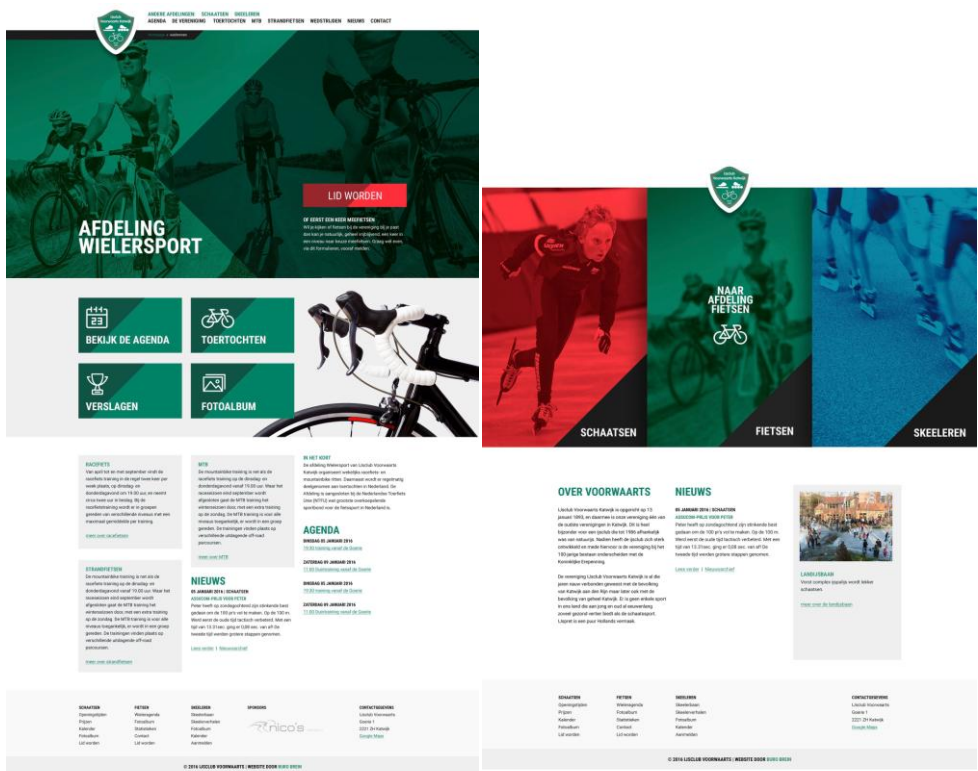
ANDERE AFDELINGEN SCHAATSEN SKEELEREN
AGENDA DE VERENIGING TOERTOCHTEN MTB STRANDFIETSEN WEDSTRIJDEN NIEUWS CONTACT

AFDELING WIELERSPORT

LID WORDEN

OF EERST EEN KEER MEEFIETSEN
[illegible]

BEKIJK DE AGENDA
TOERTOCHTEN
VERSLAGEN
FOTOALBUM

RACEFIETS
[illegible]

MTB
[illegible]

IN HET KORT
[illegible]

STRANDFIETSEN
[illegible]

AGENDA
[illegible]

NIEUWS
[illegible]

NAAR AFDELING FIETSEN

SCHAATSEN
FIETSEN
SKEELEREN

OVER VOORWAARTS
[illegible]

NIEUWS
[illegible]

LANDIJSBAAN
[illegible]

SCHAATSEN
FIETSEN
SKEELEREN
SPONSORS
CONTACTGEGEVENS
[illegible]

© 2016 IJSCLUB VOORWAARTS | WEBSITE DOOR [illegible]